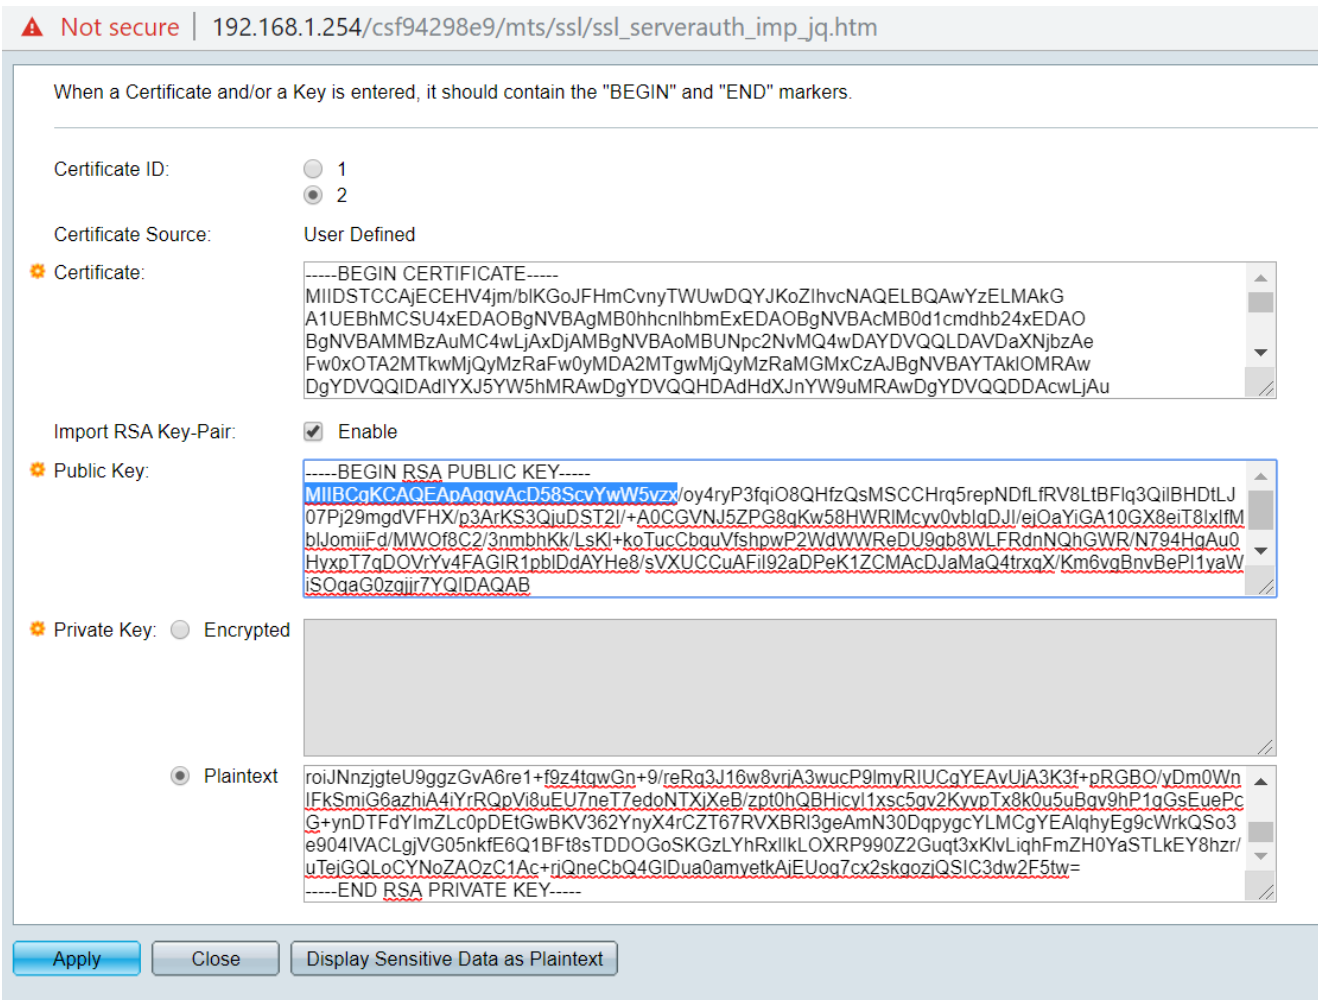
Not secure | 192.168.1.254/csf94298e9/mts/ssl/ssl_serverauth_imp_jq.htm

When a Certificate and/or a Key is entered, it should contain the "BEGIN" and "END" markers.

Certificate ID: 1 2

Certificate Source: User Defined

Certificate:
-----BEGIN CERTIFICATE-----
MIIDSTCCAjECEHV4jm/blKGoJFHmCvnyTWUwDQYJKoZIhvcNAQELBQAwYzELMAkG
A1UEBhMCSU4xEDAOBgNVBAgMB0hhcnlhbmExEDAOBgNVBAcMB0d1cmdhb24xEDAO
BgNVBAMMBzAuMC4wLjAxDjAMBgNVBAoMBUNpc2NvMQ4wDAYDVQQLDAVDaXNjbzAe
Fw0xOTA2MTkwMjQyMzRaFw0yMDA2MTgwMjQyMzRaMGMxCzAJBgNVBAYTAkIOMRAw
DgYDVQQIDAdIYXJ5YW5hMRAwDgYDVQQHDAdHdXJnYW9uMRAwDgYDVQQDDAcwLjAu

Import RSA Key-Pair: Enable

Public Key:
-----BEGIN RSA PUBLIC KEY-----
MIIBCgKCAQEApAqqvAcD58ScvYwW5vzx/oy4ryP3fqiO8QHfzQsMSCCHrq5repNDfLfRV8LtBFlq3QilBHDtLJ
07Pj29mgdVFHX/p3ArKS3QjuDST2l/+A0CGVNJ5ZPG8qKw58HWRlMcyv0vblqDJl/ejOaYiGA10GX8eiT8lxlfM
blJomiiFd/MWOf8C2/3nmbhKk/LsKl+koTucCbquVfshpwP2WdWWReDU9gb8WLFRdnNQhGWR/N794HqAu0
HyxpT7qDOVrYv4FAGIR1pblDdAYHe8/sVXUCCuAFil92aDPeK1ZCMAcDJaMaQ4trxqX/Km6vqBnvBePl1yaW
jSOqaG0zqjjr7YQIDAQAB

Private Key: Encrypted

Plaintext
roiJNnzjgteU9ggzGvA6re1+f9z4tqwGn+9/reRq3J16w8vrjA3wucP9lmyRIUCgYEAvUjA3K3f+pRGBO/yDm0Wn
lFkSmiG6azhiA4iYrRQpVi8uEU7neT7edoNTXjXeB/zpt0hQBHicyl1xsc5gv2KyvpTx8k0u5uBgv9hP1gGsEuePc
G+ynDTFdYlmZLc0pDEtGwBKV362YnyX4rCZT67RVXBRl3geAmN30DqpygcYLMCgYEAlqhyEg9cWrkQSo3
e904lVACLgjVG05nkfE6Q1BFt8sTDDOGoSKGzLYhRxllkLOXRP990Z2Guqt3xKlvLiqhFmZH0YaSTLkEY8hzr/
uTejGQLoCYNoZAOzC1Ac+rjQneCbQ4GlDua0amyetkAjEUog7cx2skqozjQSIC3dw2F5tw=
-----END RSA PRIVATE KEY-----

Apply Close Display Sensitive Data as Plaintext